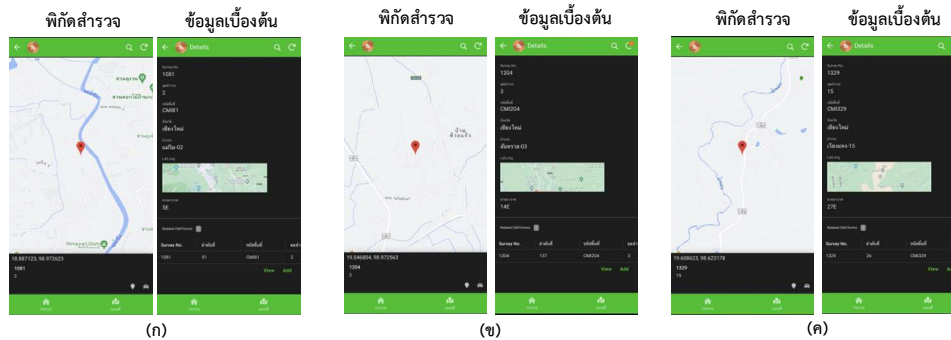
พิกัดสำรวจ

ข้อมูลเบื้องต้น

Details

Survey No.
1081

จุดที่
2

รหัสพื้นที่
CM81

จังหวัด
เชียงใหม่

อำเภอ
แม่ริม-02

3E

Related CAM Forms

| Survey No. | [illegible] | รหัสพื้นที่ | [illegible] |
|---|---|---|---|
| 1081 | 51 | CM81 | 2 |

View Add

18.887123, 98.972623
1081
2

(ก)

พิกัดสำรวจ

ข้อมูลเบื้องต้น

Details

Survey No.
1204

จุดที่
3

รหัสพื้นที่
CM204

จังหวัด
เชียงใหม่

อำเภอ
สันทราย-03

14E

Related CAM Forms

| Survey No. | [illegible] | รหัสพื้นที่ | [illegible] |
|---|---|---|---|
| 1204 | 137 | CM204 | 3 |

View Add

19.046804, 98.972563
1204
3

(ข)

พิกัดสำรวจ

ข้อมูลเบื้องต้น

Details

Survey No.
1329

จุดที่
15

รหัสพื้นที่
CM329

จังหวัด
เชียงใหม่

อำเภอ
เวียงแหง-15

27E

Related CAM Forms

| Survey No. | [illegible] | รหัสพื้นที่ |
|---|---|---|
| 1329 | 26 | CM329 |

View A

19.608623, 98.623178
1329
15

(ค)